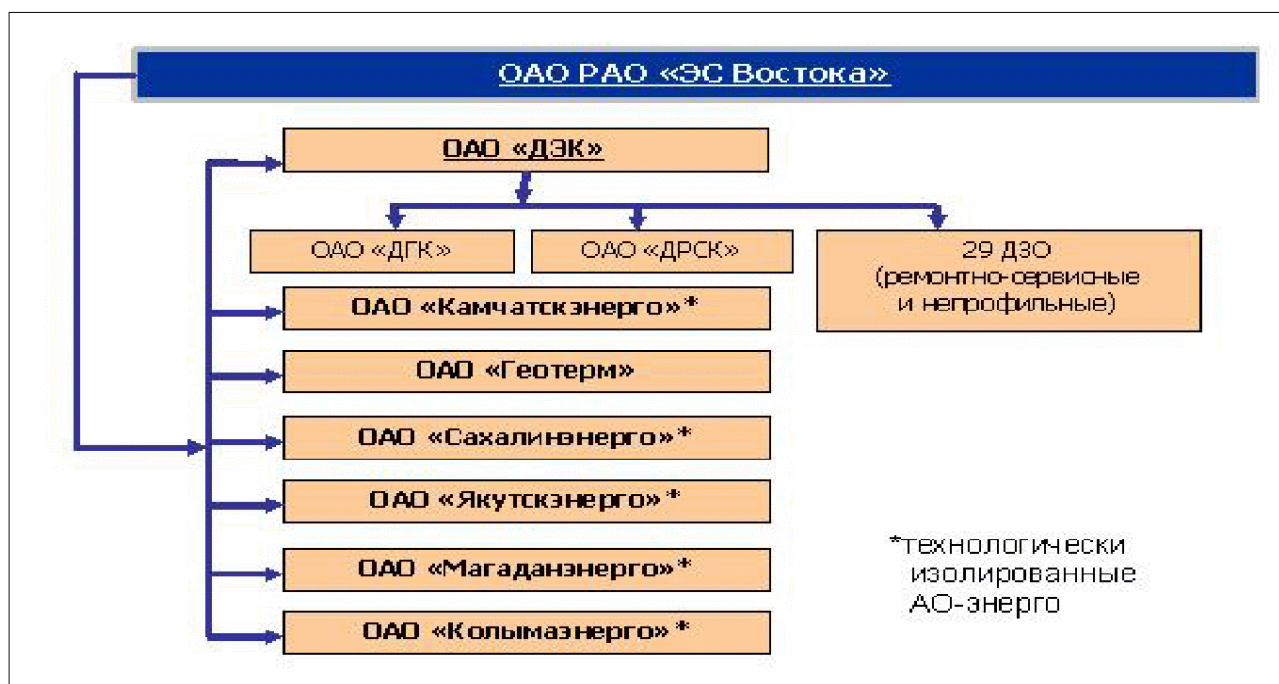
ОАО РАО «ЭС Востока»

ОАО «ДЭК»

ОАО «ДГК»

ОАО «ДРСК»

29 ДЗО (ремонтно-сервисные и непрофильные)

ОАО «Камчатскэнерго»*

ОАО «Геотерм»

ОАО «Сахалинэнерго»*

ОАО «Якутскэнерго»*

ОАО «Магаданэнерго»*

ОАО «Колымаэнерго»*

*технологически изолированные АО-энерго